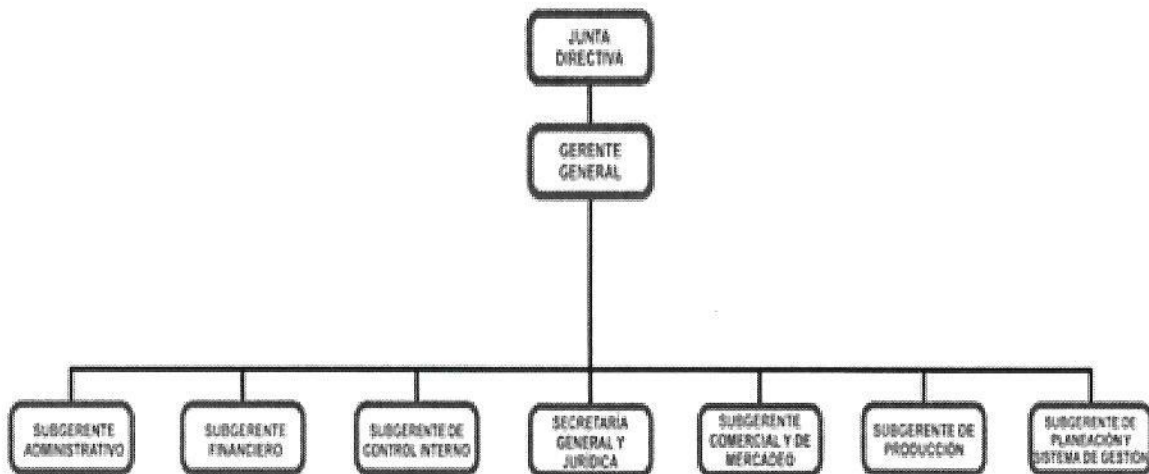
JUNTA DIRECTIVA

GERENTE GENERAL

SUBGERENTE ADMINISTRATIVO

SUBGERENTE FINANCIERO

SUBGERENTE DE CONTROL INTERNO

SECRETARÍA GENERAL Y JURIDICA

SUBGERENTE COMERCIAL Y DE MERCADEO

SUBGERENTE DE PRODUCCIÓN

SUBGERENTE DE PLANEACIÓN Y SISTEMA DE GESTIÓN